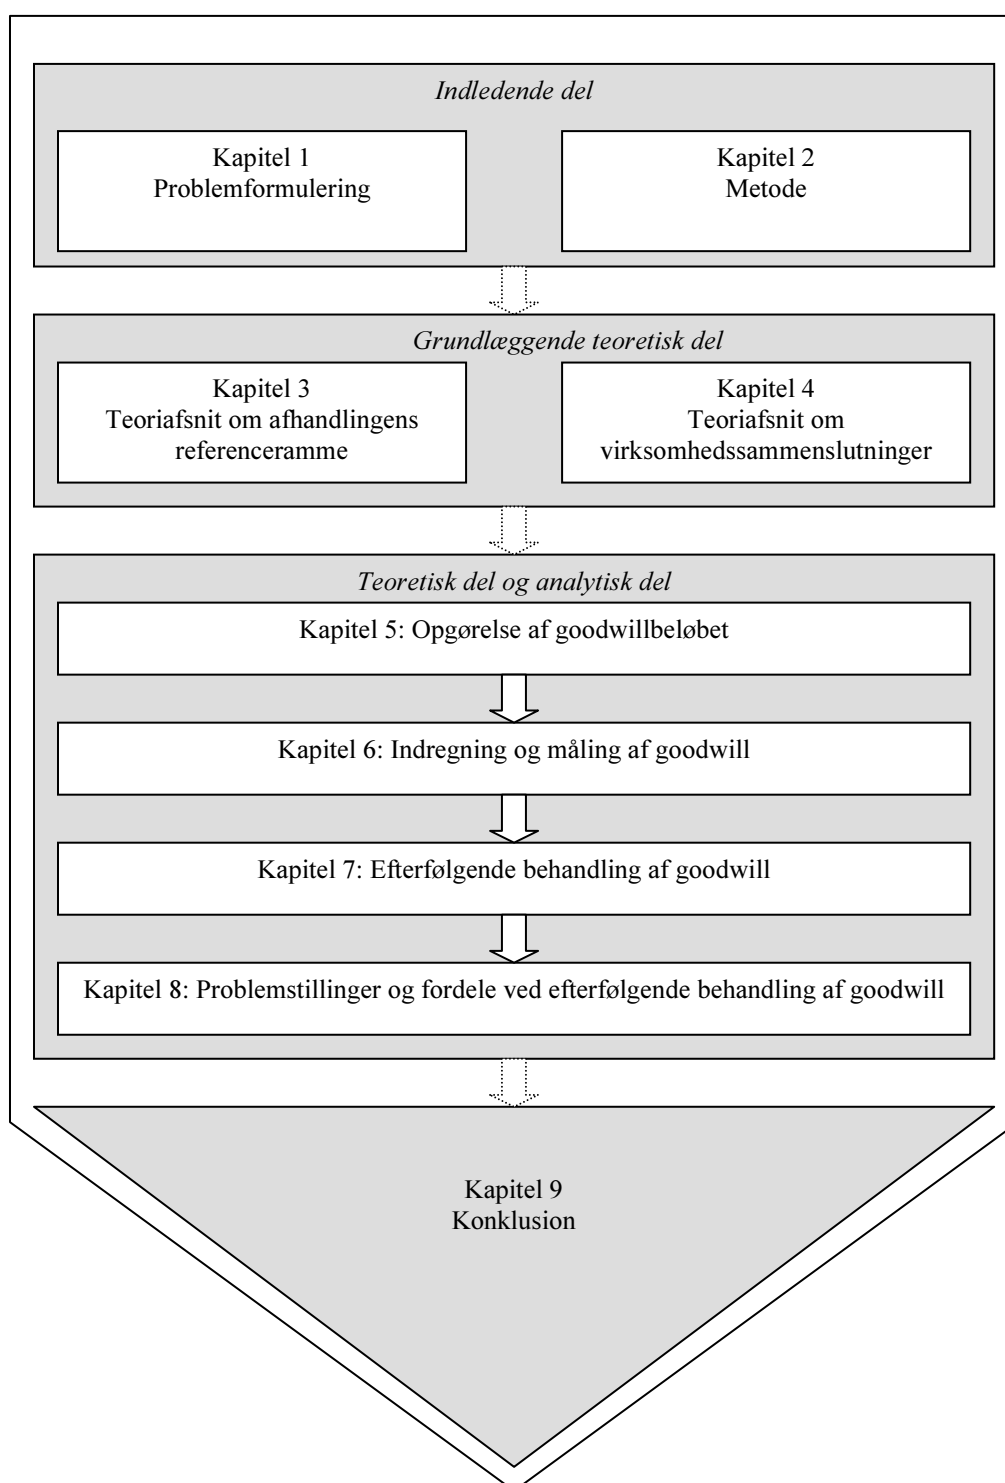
Indledende del

Kapitel 1
Problemformulering

Kapitel 2
Metode

Grundlæggende teoretisk del

Kapitel 3
Teoriafsnit om afhandlingens referenceramme

Kapitel 4
Teoriafsnit om virksomhedssammenslutninger

Teoretisk del og analytisk del

Kapitel 5: Opgørelse af goodwillbeløbet

Kapitel 6: Indregning og måling af goodwill

Kapitel 7: Efterfølgende behandling af goodwill

Kapitel 8: Problemstillinger og fordele ved efterfølgende behandling af goodwill

Kapitel 9
Konklusion